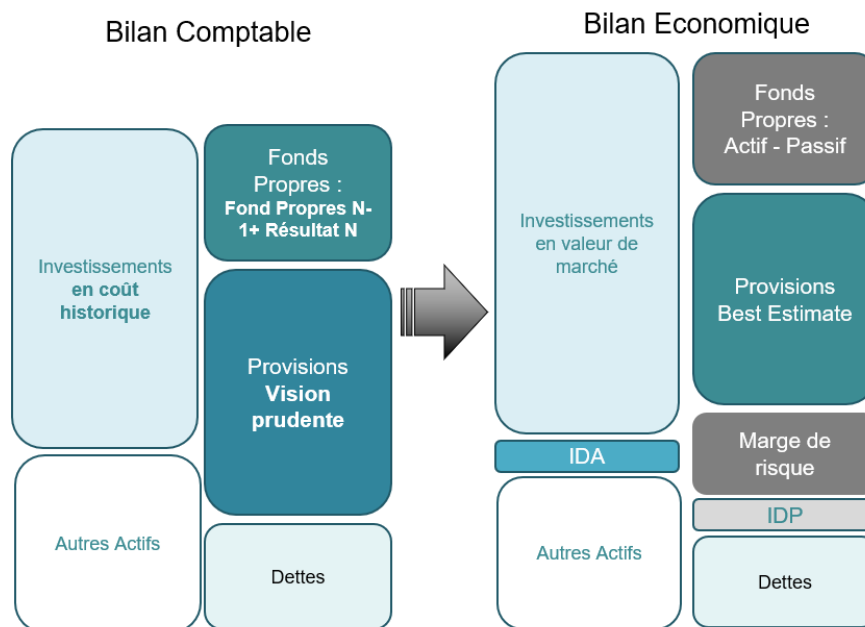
Bilan Comptable

Investissements en coût historique

Fonds Propres : Fond Propres N-1+ Résultat N

Provisions Vision prudente

Autres Actifs

Dettes

Bilan Economique

Investissements en valeur de marché

Fonds Propres : Actif - Passif

Provisions Best Estimate

IDA

Marge de risque

IDP

Autres Actifs

Dettes